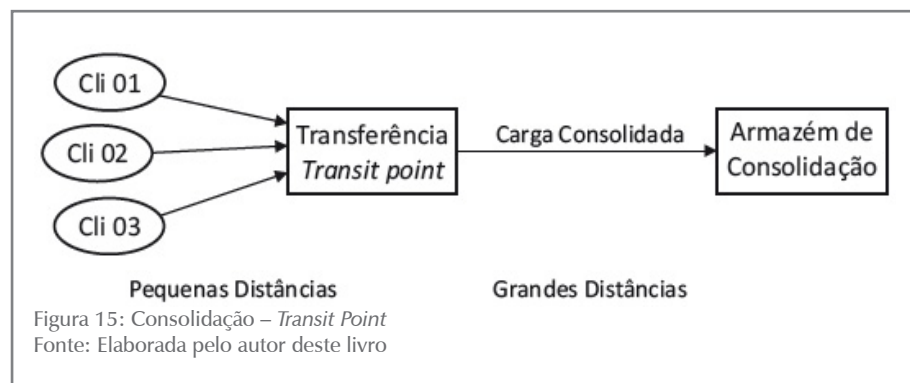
Cli 01

Cli 02

Cli 03

Transferência
*Transit point*

Carga Consolidada

Armazém de Consolidação

Pequenas Distâncias

Grandes Distâncias

Figura 15: Consolidação – *Transit Point*
Fonte: Elaborada pelo autor deste livro